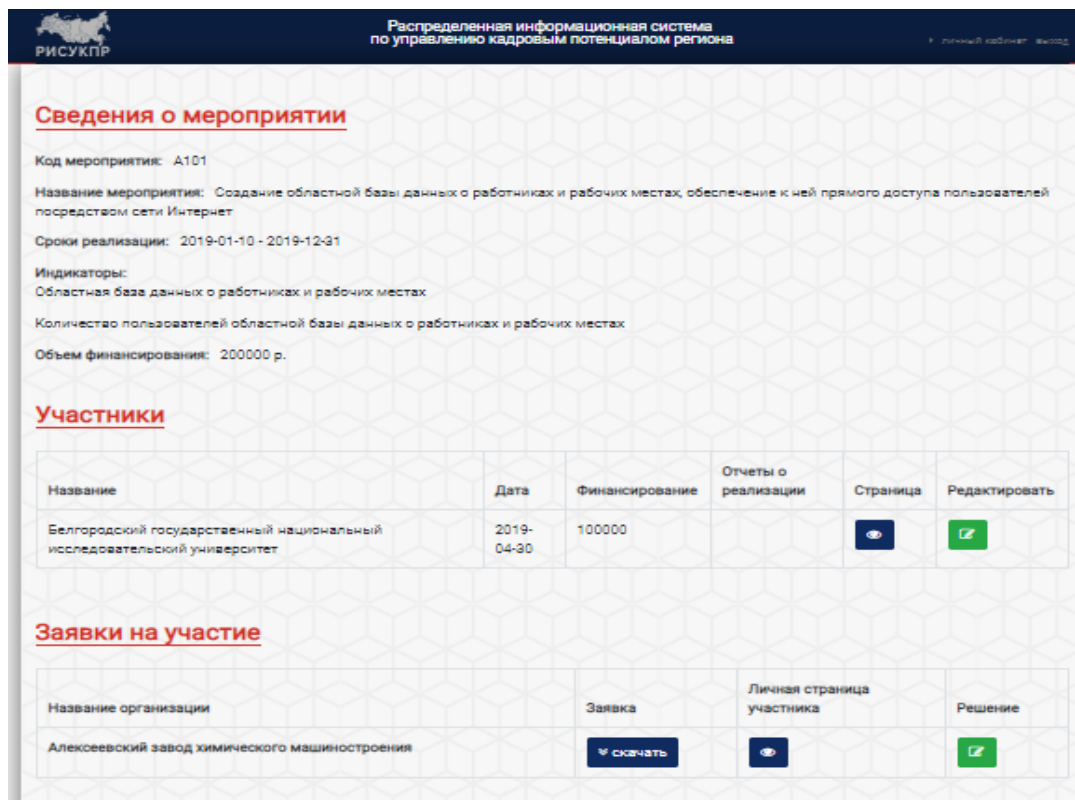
РИСУКПР

Распределенная информационная система по управлению кадровым потенциалом региона

личный кабинет выход

Сведения о мероприятии

Код мероприятия: А101

Название мероприятия: Создание областной базы данных о работниках и рабочих местах, обеспечение к ней прямого доступа пользователей посредством сети Интернет

Сроки реализации: 2019-01-10 - 2019-12-31

Индикаторы:
Областная база данных о работниках и рабочих местах

Количество пользователей областной базы данных о работниках и рабочих местах

Объем финансирования: 200000 р.

Участники

| Название | Дата | Финансирование | Отчеты о реализации | Страница | Редактировать |
|---|---|---|---|---|---|
| Белгородский государственный национальный исследовательский университет | 2019-04-30 | 100000 | | | |

Заявки на участие

| Название организации | Заявка | Личная страница участника | Решение |
|---|---|---|---|
| Алексеевский завод химического машиностроения | скачать | | |